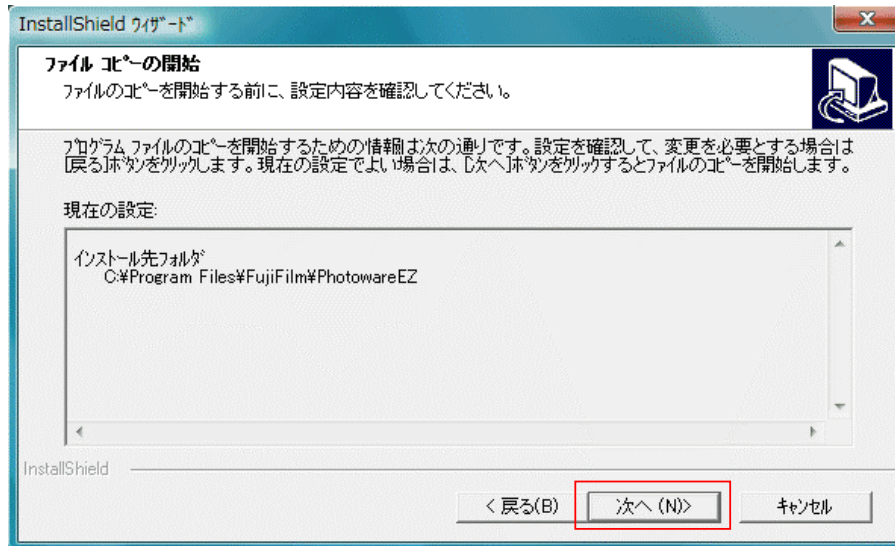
InstallShield ウィザード

ファイル コピーの開始

ファイルのコピーを開始する前に、設定内容を確認してください。

プログラム ファイルのコピーを開始するための情報は次の通りです。設定を確認して、変更を必要とする場合は[戻る]ボタンをクリックします。現在の設定でよい場合は、[次へ]ボタンをクリックするとファイルのコピーを開始します。

現在の設定:

インストール先フォルダ
C:¥Program Files¥FujiFilm¥PhotowareEZ

InstallShield

< 戻る(B)

次へ (N)>

キャンセル